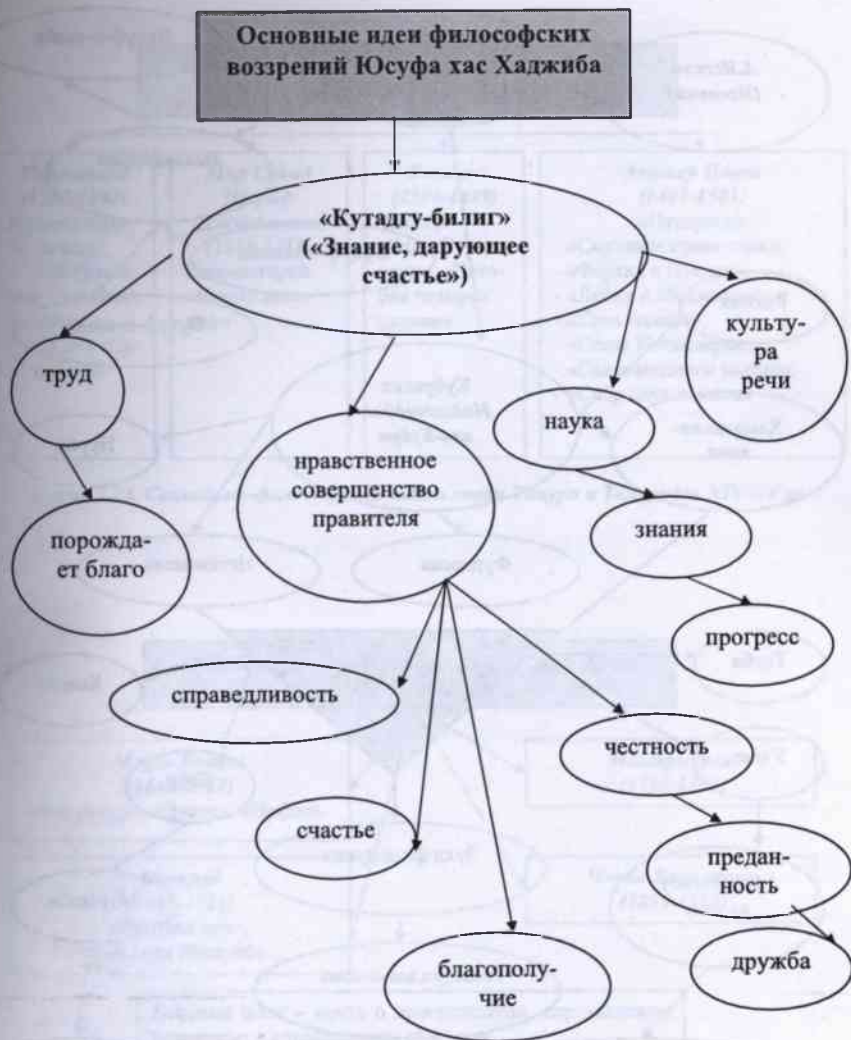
Основные идеи философских воззрений Юсуфа хас Хаджиба

«Кутадгу-билиг» («Знание, дарующее счастье»)

труд

порождает благо

нравственное совершенство правителя

наука

культура речи

знания

прогресс

справедливость

честность

счастье

преданность

благополучие

дружба